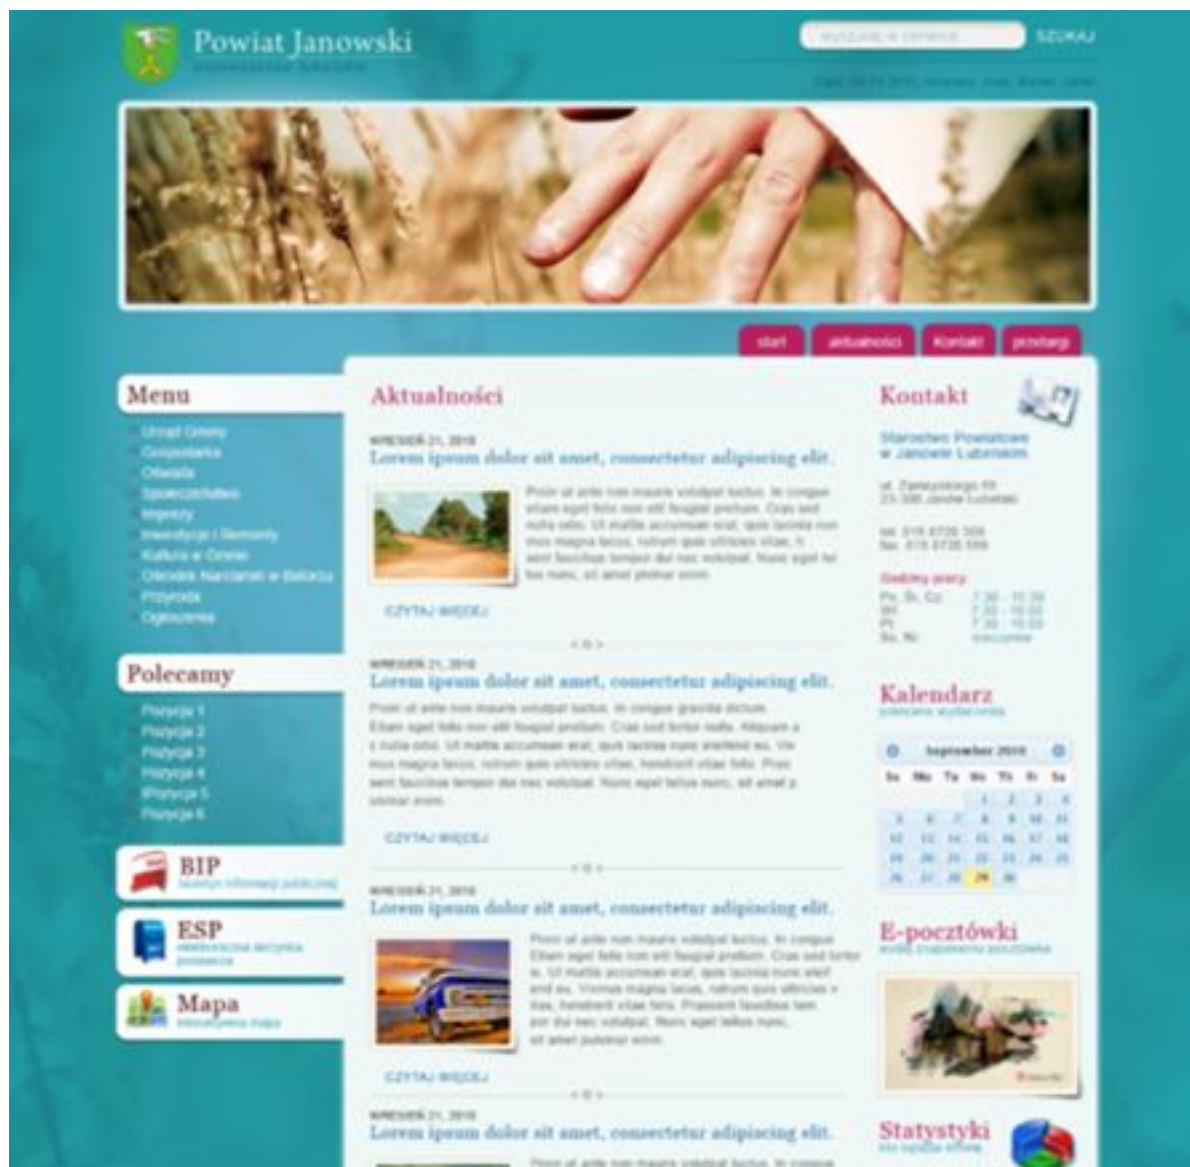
Powiat Janowski
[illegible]

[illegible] SZUKAJ

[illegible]

start aktualności Kontakt przetargi

Menu
Urząd Gminy
Gospodarka
Oświata
Społeczeństwo
Imprezy
Inwestycje i Remonty
Kultura w Gminie
Ośrodek Narciarski w Batorze
Przyroda
Ogłoszenia

Polecamy
Pozycja 1
Pozycja 2
Pozycja 3
Pozycja 4
Pozycja 5
Pozycja 6

BIP
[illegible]

ESP
elektroniczna skrzynka podawcza

Mapa
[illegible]

Aktualności

WRZESIEŃ 21, 2010
Lorem ipsum dolor sit amet, consectetur adipiscing elit.
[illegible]
CZYTAJ WIĘCEJ

WRZESIEŃ 21, 2010
Lorem ipsum dolor sit amet, consectetur adipiscing elit.
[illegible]
CZYTAJ WIĘCEJ

WRZESIEŃ 21, 2010
Lorem ipsum dolor sit amet, consectetur adipiscing elit.
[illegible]
CZYTAJ WIĘCEJ

WRZESIEŃ 21, 2010
Lorem ipsum dolor sit amet, consectetur adipiscing elit.
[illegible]

Kontakt
Starostwo Powiatowe w Janowie Lubelskim
ul. Zamoyskiego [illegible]
23-300 Janów Lubelski
tel. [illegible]
fax. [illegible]
Godziny pracy
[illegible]

Kalendarz
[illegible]
September 2010
| Su | Mo | Tu | We | Th | Fr | Sa |
|---|---|---|---|---|---|---|
| | | | 1 | 2 | 3 | 4 |
| 5 | 6 | 7 | 8 | 9 | 10 | 11 |
| 12 | 13 | 14 | 15 | 16 | 17 | 18 |
| 19 | 20 | 21 | 22 | 23 | 24 | 25 |
| 26 | 27 | 28 | 29 | 30 | | |

E-pocztówki
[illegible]

Statystyki
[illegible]